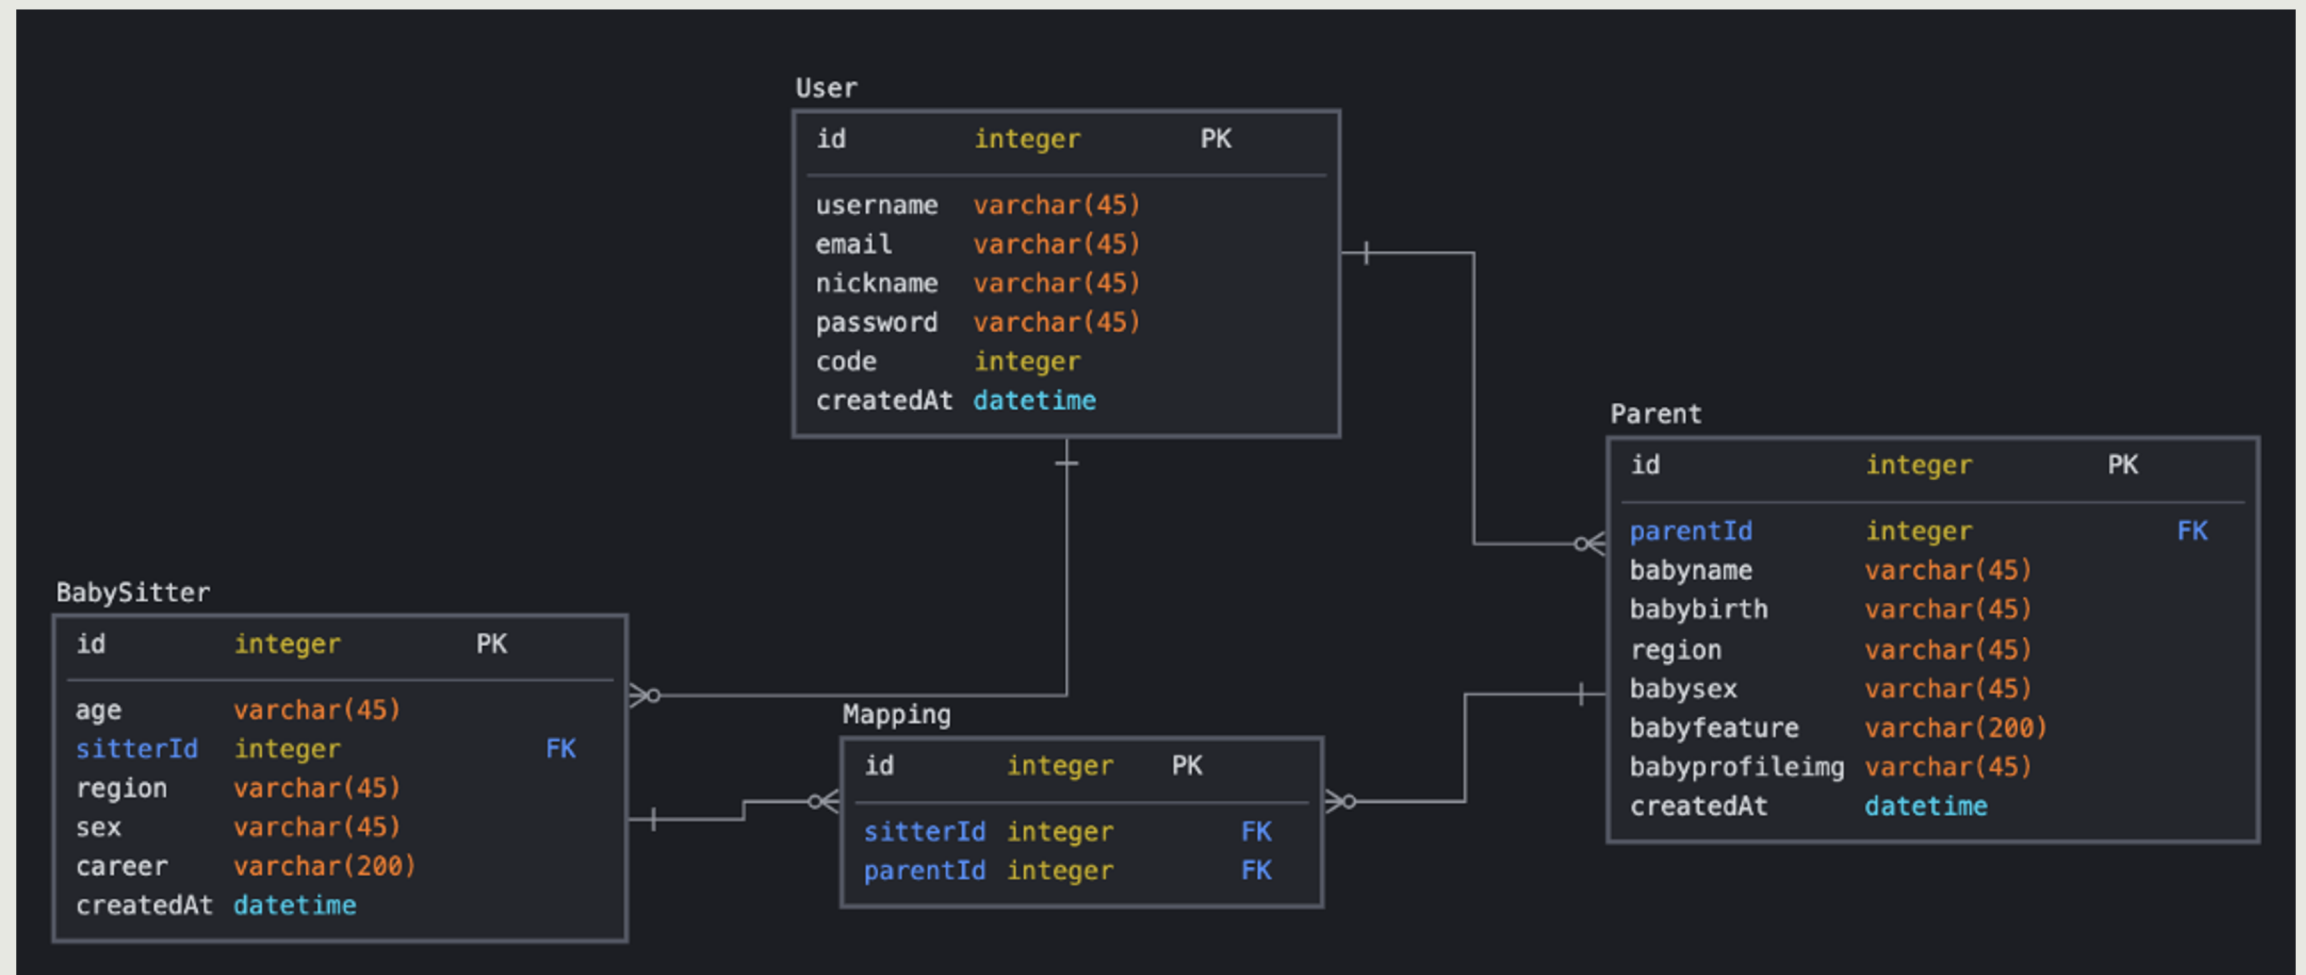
User

| id | integer | PK |
|---|---|---|
| username | varchar(45) | |
| email | varchar(45) | |
| nickname | varchar(45) | |
| password | varchar(45) | |
| code | integer | |
| createdAt | datetime | |

Parent

| id | integer | PK |
|---|---|---|
| parentId | integer | FK |
| babyname | varchar(45) | |
| babybirth | varchar(45) | |
| region | varchar(45) | |
| babysex | varchar(45) | |
| babyfeature | varchar(200) | |
| babyprofileimg | varchar(45) | |
| createdAt | datetime | |

BabySitter

| id | integer | PK |
|---|---|---|
| age | varchar(45) | |
| sitterId | integer | FK |
| region | varchar(45) | |
| sex | varchar(45) | |
| career | varchar(200) | |
| createdAt | datetime | |

Mapping

| id | integer | PK |
|---|---|---|
| sitterId | integer | FK |
| parentId | integer | FK |